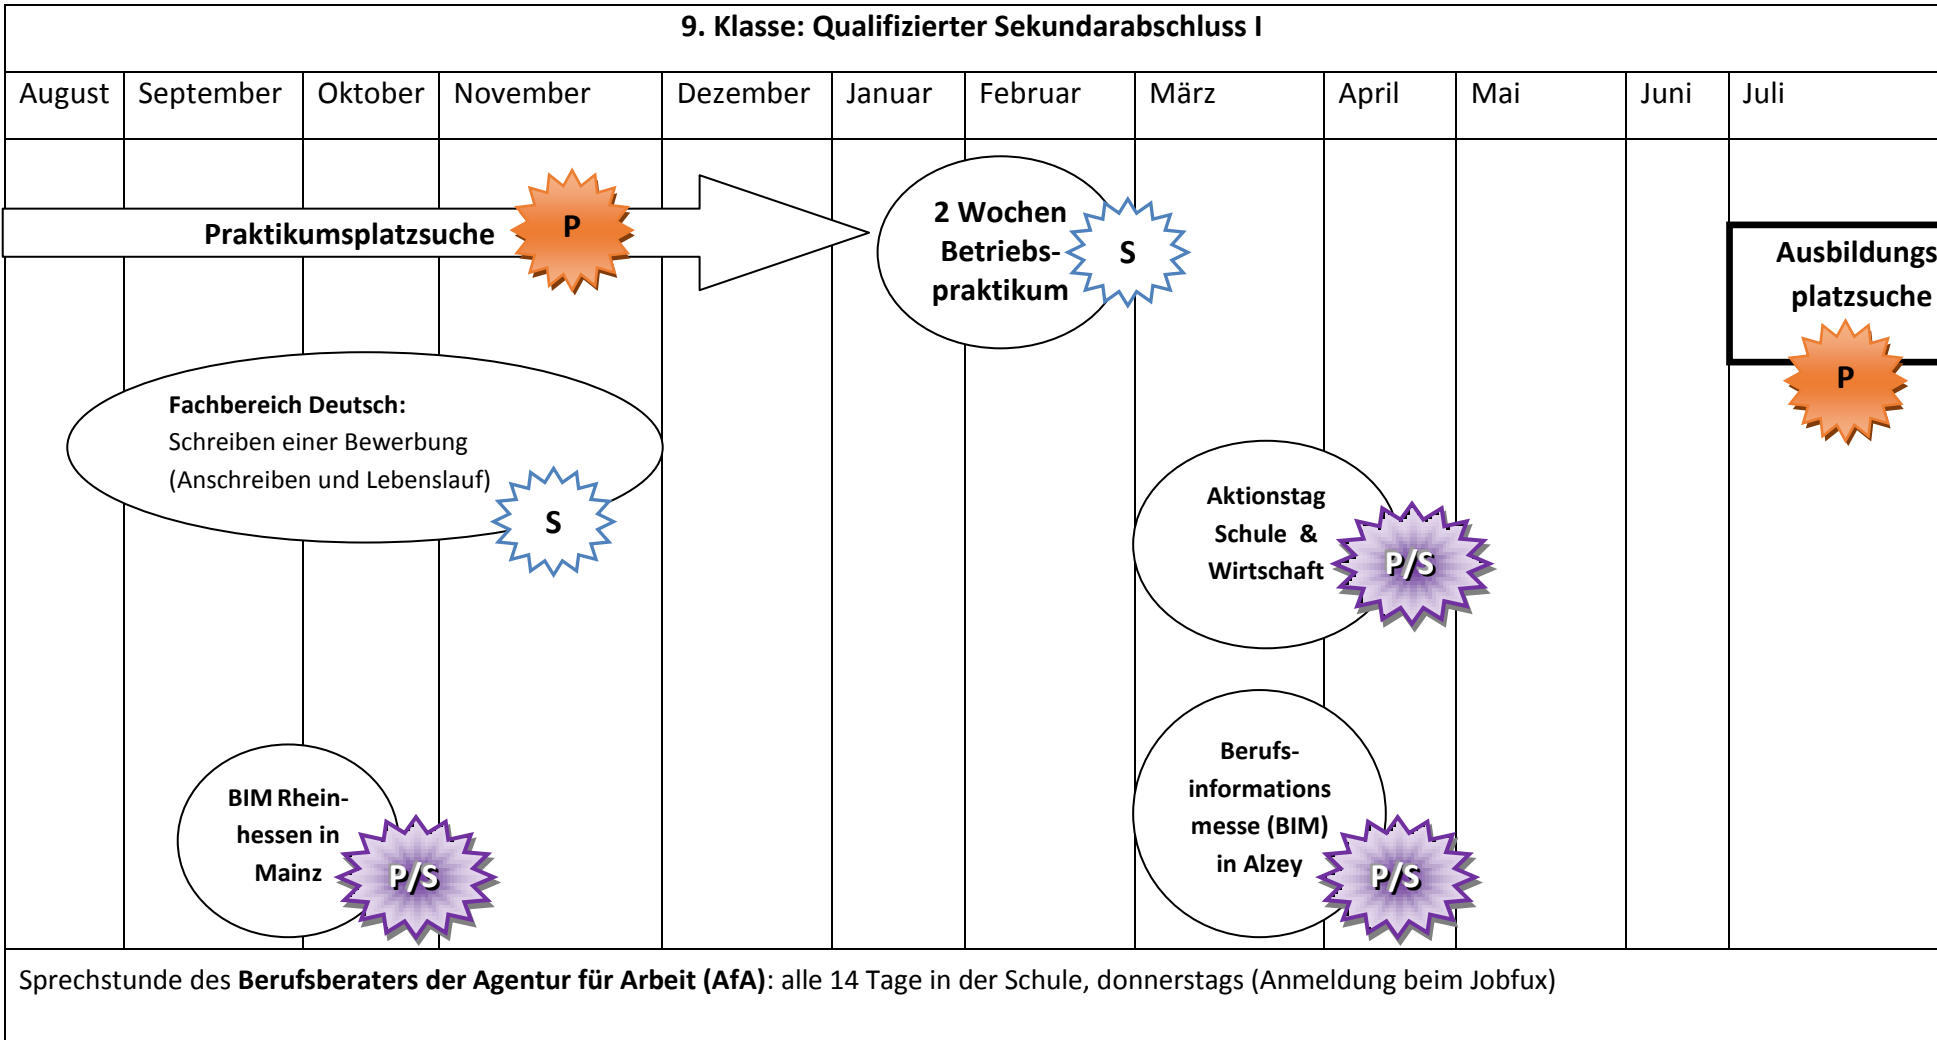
9. Klasse: Qualifizierter Sekundarabschluss I

| August | September | Oktober | November | Dezember | Januar | Februar | März | April | Mai | Juni | Juli |
|---|---|---|---|---|---|---|---|---|---|---|---|

Praktikumsplatzsuche

P

2 Wochen Betriebspraktikum

S

Ausbildungs platzsuche

P

Fachbereich Deutsch:
Schreiben einer Bewerbung
(Anschreiben und Lebenslauf)

S

Aktionstag Schule & Wirtschaft

P/S

BIM Rheinhessen in Mainz

P/S

Berufsinformations messe (BIM) in Alzey

P/S

Sprechstunde des **Berufsberaters der Agentur für Arbeit (AfA)**: alle 14 Tage in der Schule, donnerstags (Anmeldung beim Jobfux)